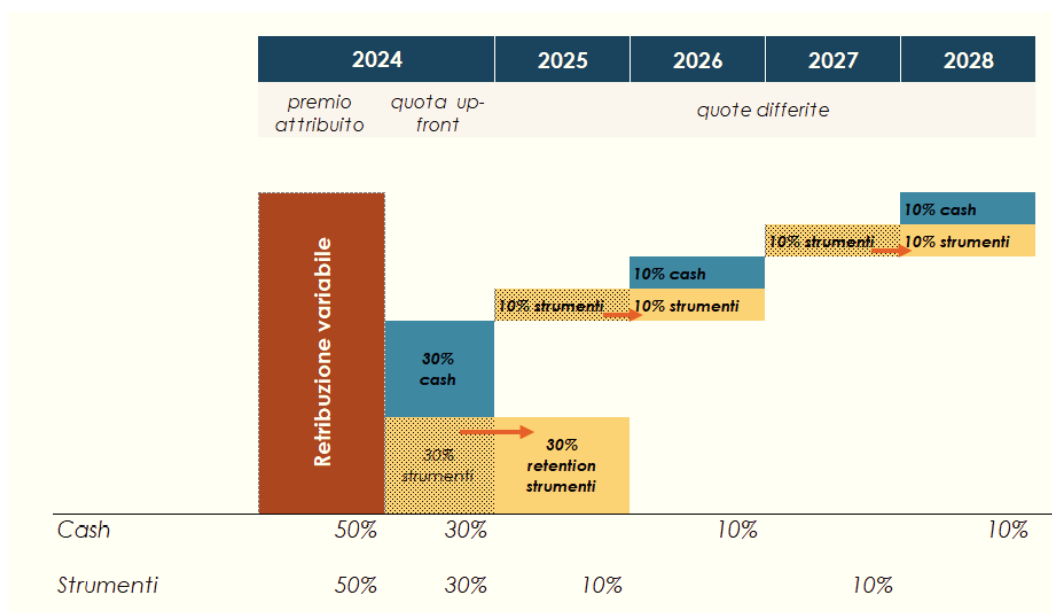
| 2024 | | 2025 | 2026 | 2027 | 2028 |
|---|---|---|---|---|---|
| premio attribuito | quota up-front | quote differite | | | |

Retribuzione variabile

30% cash

30% strumenti

30% retention strumenti

10% strumenti

10% cash

10% strumenti

10% strumenti

10% cash

10% strumenti

Cash 50% 30% 10% 10%

Strumenti 50% 30% 10% 10%